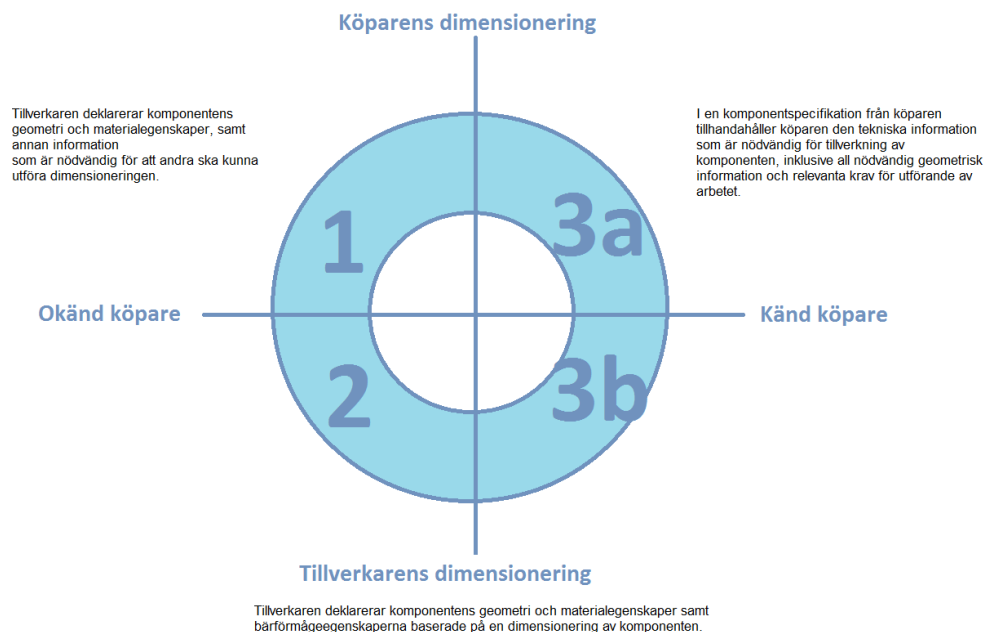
Köparens dimensionering

Tillverkaren deklarerar komponentens geometri och materialegenskaper, samt annan information som är nödvändig för att andra ska kunna utföra dimensioneringen.

I en komponentspecifikation från köparen tillhandahåller köparen den tekniska information som är nödvändig för tillverkning av komponenten, inklusive all nödvändig geometrisk information och relevanta krav för utförande av arbetet.

1

3a

Okänd köpare

Känd köpare

2

3b

Tillverkarens dimensionering

Tillverkaren deklarerar komponentens geometri och materialegenskaper samt bärförmågeegenskaperna baserade på en dimensionering av komponenten.